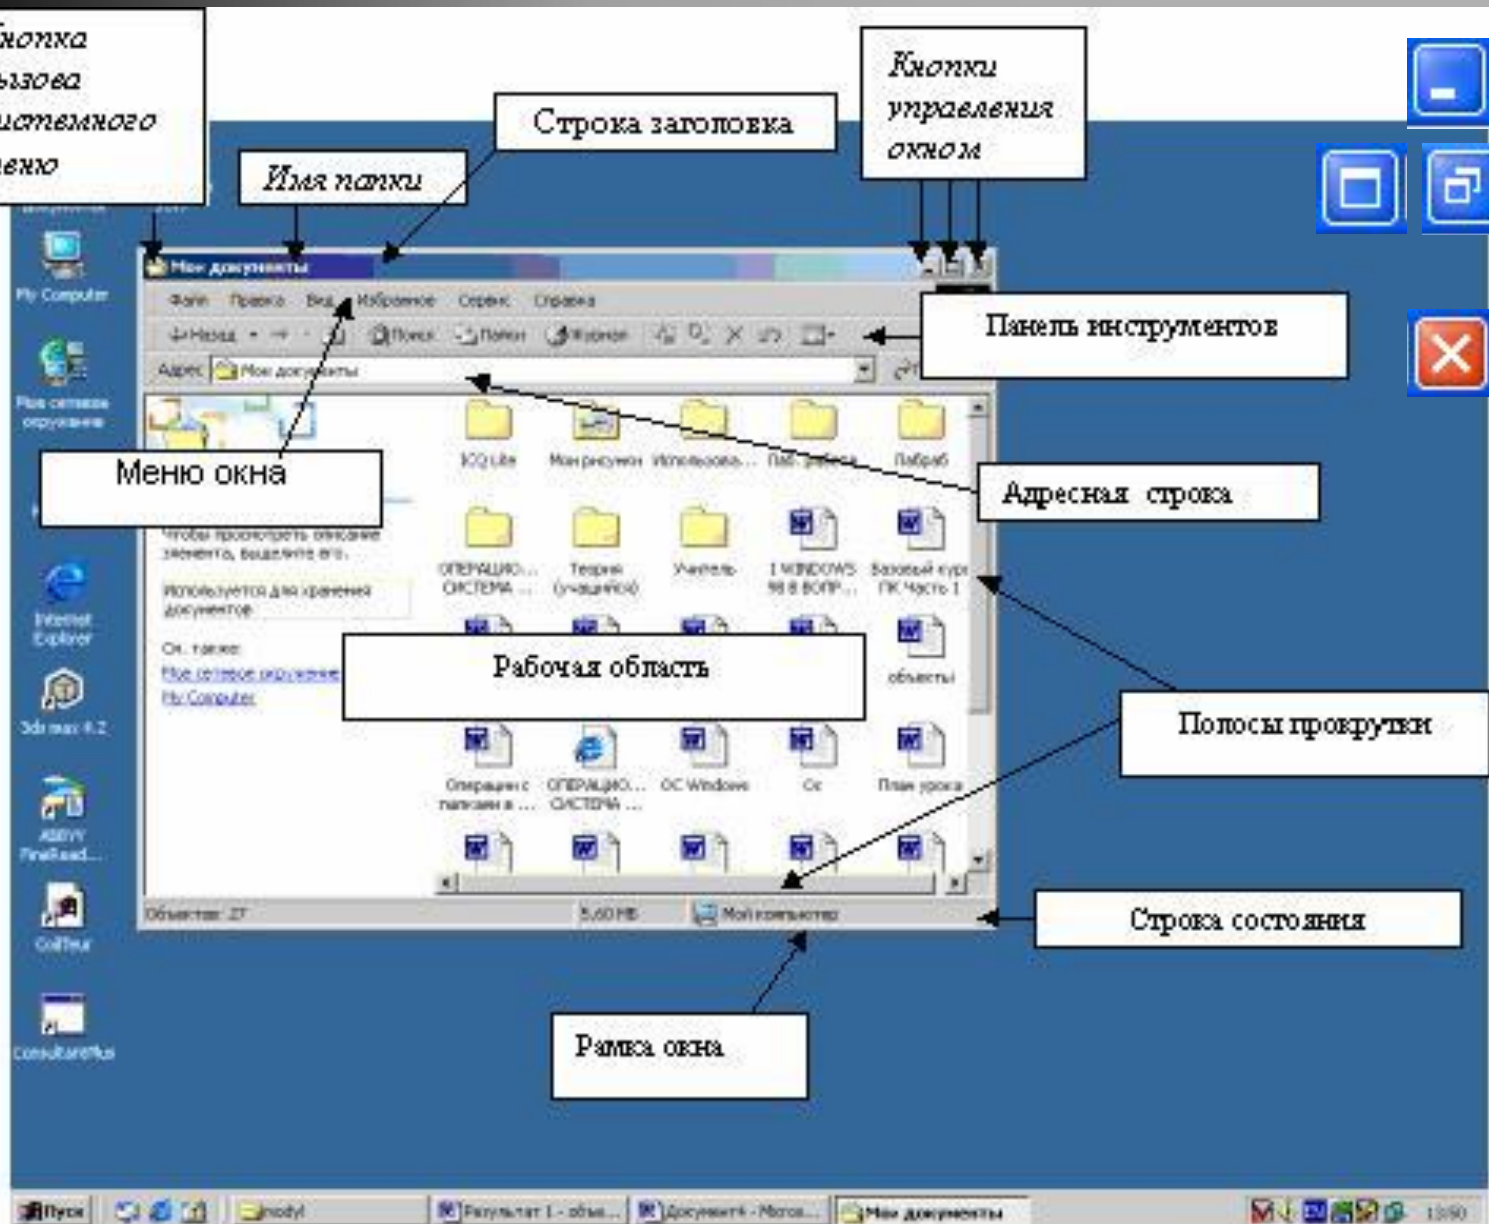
нопка
ызова
истемного
еню

Имя папки

Строка заголовка

Кнопки управления окном

My Computer

Мои документы

Файл Правка Вид Избранное Сервис Справка

Назад Поиск Папки Журнал

Адрес Мои документы

Панель инструментов

Мое сетевое окружение

Меню окна

ICQ Lite Мои рисунки Использова... Пап. работа Лабраб

Адресная строка

Чтобы просмотреть описание элемента, выделите его.

Используется для хранения документов

ОПЕРАЦИО... СИСТЕМА ... Теория (учащийся) Учитель 1 WINDOWS 98 В ВОПР... Базовый курс ПК Часть 1

Internet Explorer

См. также:
Мое сетевое окружение
My Computer

Рабочая область

объекты

3ds max 4.2

Полосы прокрутки

Операции с папками в ... ОПЕРАЦИО... СИСТЕМА ... ОС Windows Ос План урока

ABBYY FineRead...

Объектов: 27 5,60 МБ Мой компьютер

Строка состояния

Рамка окна

ConsultantPlus

Пуск Результат 1 - объя... Документ4 - Micros... Мои документы 13:50